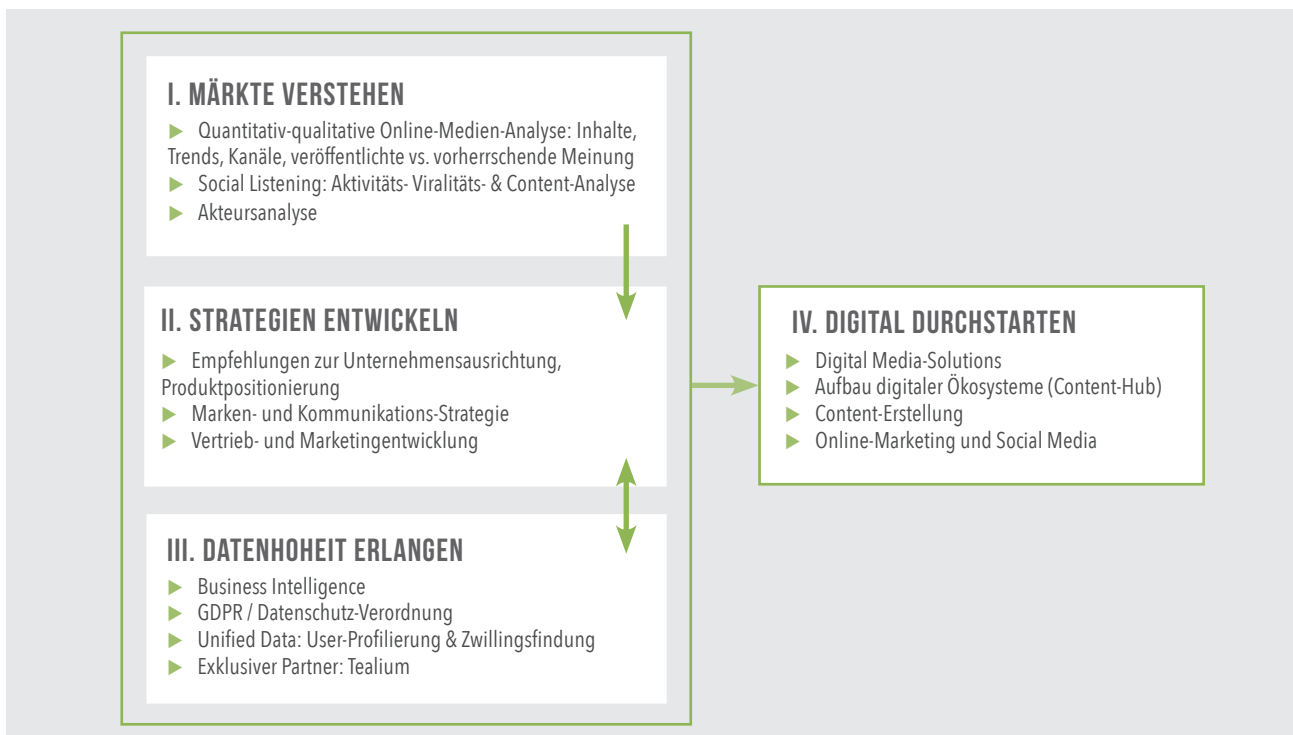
I. MÄRKTE VERSTEHEN

▶ Quantitativ-qualitative Online-Medien-Analyse: Inhalte, Trends, Kanäle, veröffentlichte vs. vorherrschende Meinung
▶ Social Listening: Aktivitäts- Viralitäts- & Content-Analyse
▶ Akteursanalyse

II. STRATEGIEN ENTWICKELN

▶ Empfehlungen zur Unternehmensausrichtung, Produktpositionierung
▶ Marken- und Kommunikations-Strategie
▶ Vertrieb- und Marketingentwicklung

III. DATENHOHEIT ERLANGEN

▶ Business Intelligence
▶ GDPR / Datenschutz-Verordnung
▶ Unified Data: User-Profilierung & Zwillingsfindung
▶ Exklusiver Partner: Tealium

IV. DIGITAL DURCHSTARTEN

▶ Digital Media-Solutions
▶ Aufbau digitaler Ökosysteme (Content-Hub)
▶ Content-Erstellung
▶ Online-Marketing und Social Media